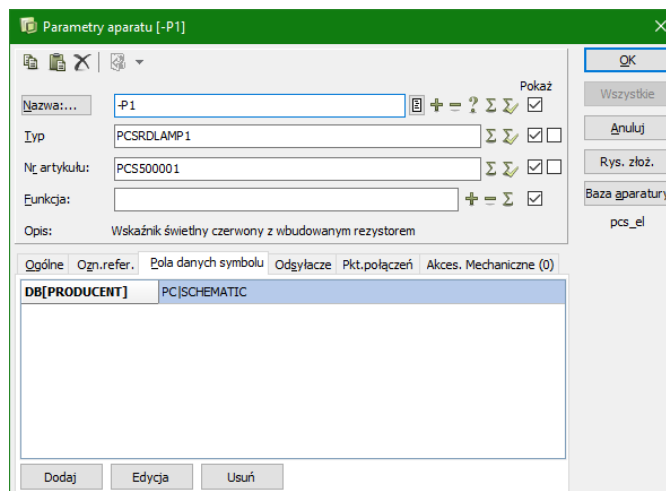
Parametry aparatu [-P1]

Pokaż

Nazwa:... -P1

Typ PCSRDLAMP1

Nr artykułu: PCS500001

Funkcja:

Opis: Wskaźnik świetlny czerwony z wbudowanym rezystorem

OK
Wszystkie
Anuluj
Rys. złoż.
Baza aparatury
pcs_el

Ogólne | Ozn.refer. | Pola danych symbolu | Odsyłacze | Pkt.połączeń | Akces. Mechaniczne (0)

| DB[PRODUCENT] | PC|SCHEMATIC |
|---|---|

Dodaj Edycja Usuń